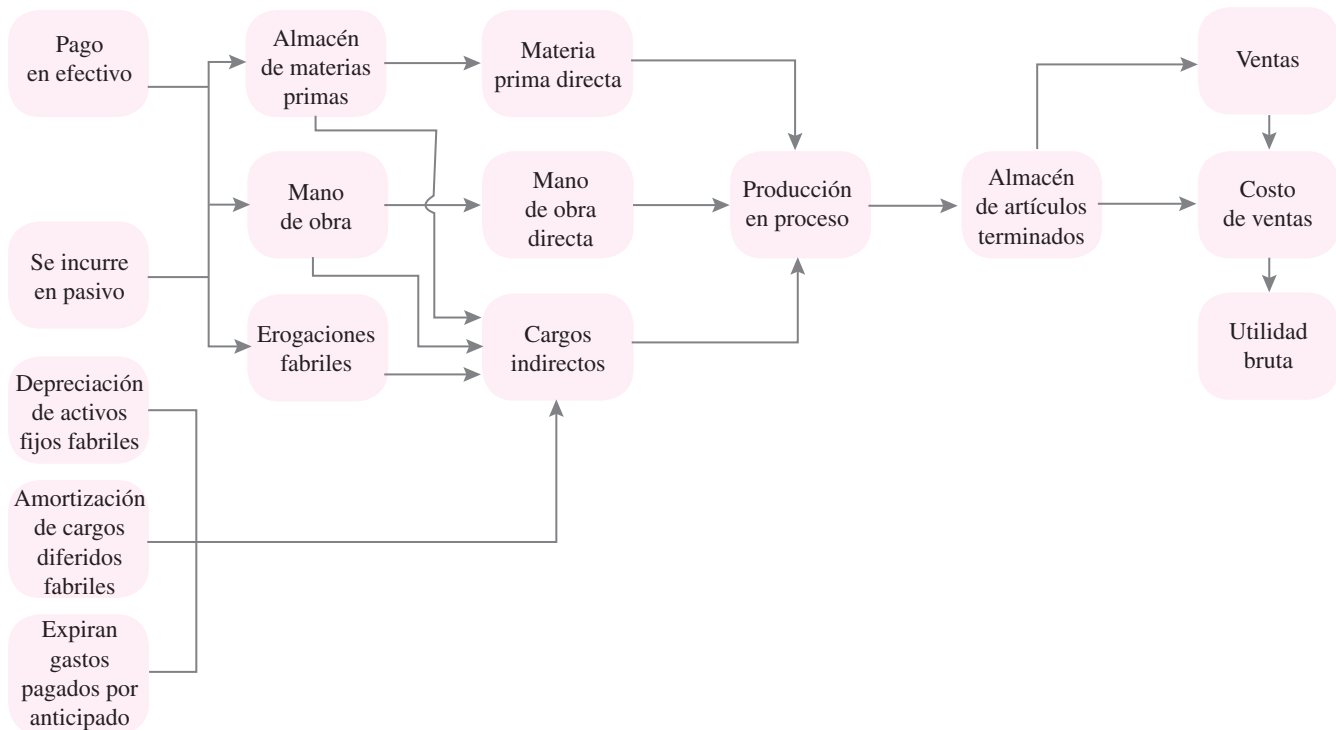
Pago en efectivo

Se incurre en pasivo

Depreciación de activos fijos fabriles

Amortización de cargos diferidos fabriles

Expiran gastos pagados por anticipado

Almacén de materias primas

Mano de obra

Erogaciones fabriles

Materia prima directa

Mano de obra directa

Cargos indirectos

Producción en proceso

Almacén de artículos terminados

Ventas

Costo de ventas

Utilidad bruta